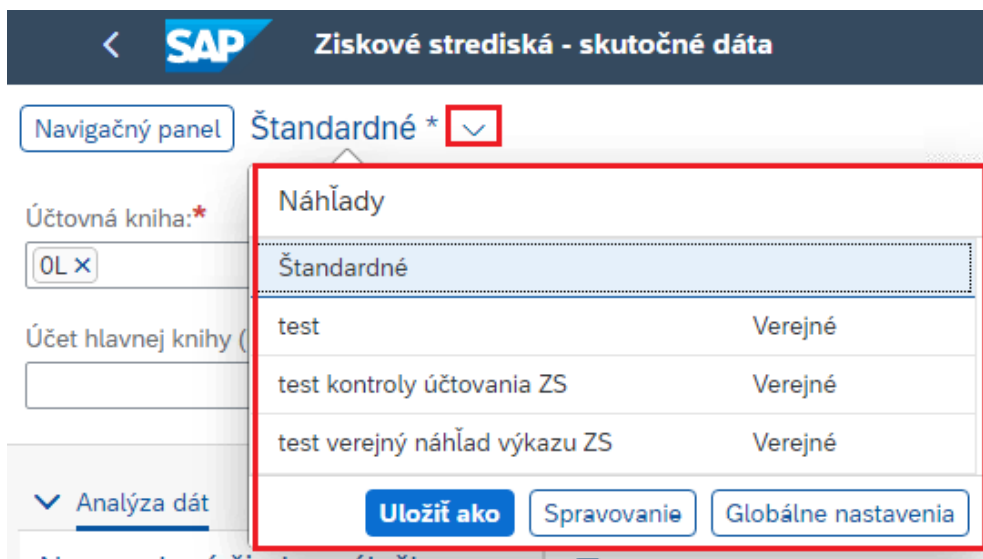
SAP Ziskové strediská - skutočné dáta

Navigačný panel Štandardné *

Účtovná kniha:*

0L

Účet hlavnej knihy ([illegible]

Analýza dát

Náhľady

Štandardné

| test | Verejné |
|---|---|
| test kontroly účtovania ZS | Verejné |
| test verejný náhľad výkazu ZS | Verejné |

Uložiť ako Spravovanie Globálne nastavenia